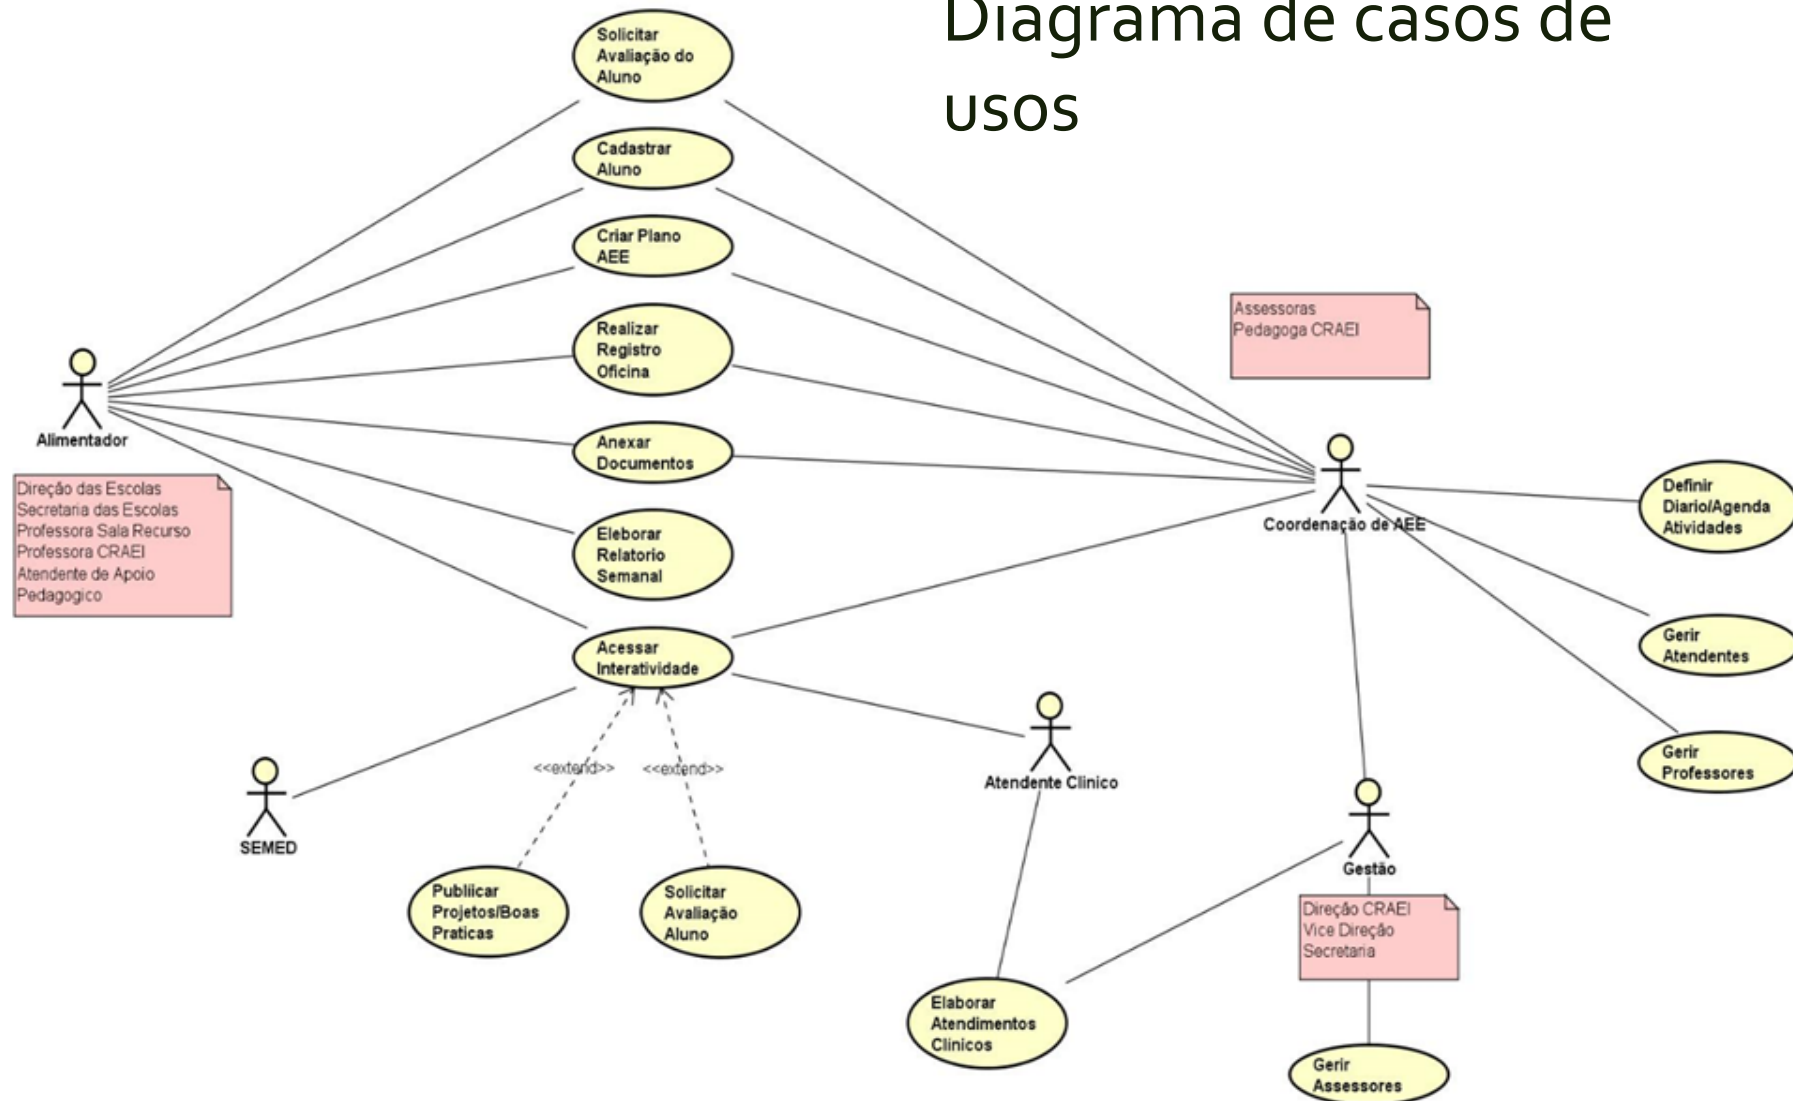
Diagrama de casos de usos

Solicitar Avaliação do Aluno

Cadastrar Aluno

Criar Plano AEE

Realizar Registro Oficina

Anexar Documentos

Eleborar Relatorio Semanal

Acessar Interatividade

Alimentador

Direção das Escolas
Secretaria das Escolas
Professora Sala Recurso
Professora CRAEI
Atendente de Apoio Pedagogico

Assessoras
Pedagoga CRAEI

Coordenação de AEE

Definir Diario/Agenda Atividades

Gerir Atendentes

Gerir Professores

SEMED

<<extend>>

<<extend>>

Publiicar Projetos/Boas Praticas

Solicitar Avaliação Aluno

Atendente Clinico

Gestão

Direção CRAEI
Vice Direção
Secretaria

Elaborar Atendimentos Clinicos

Gerir Assessores